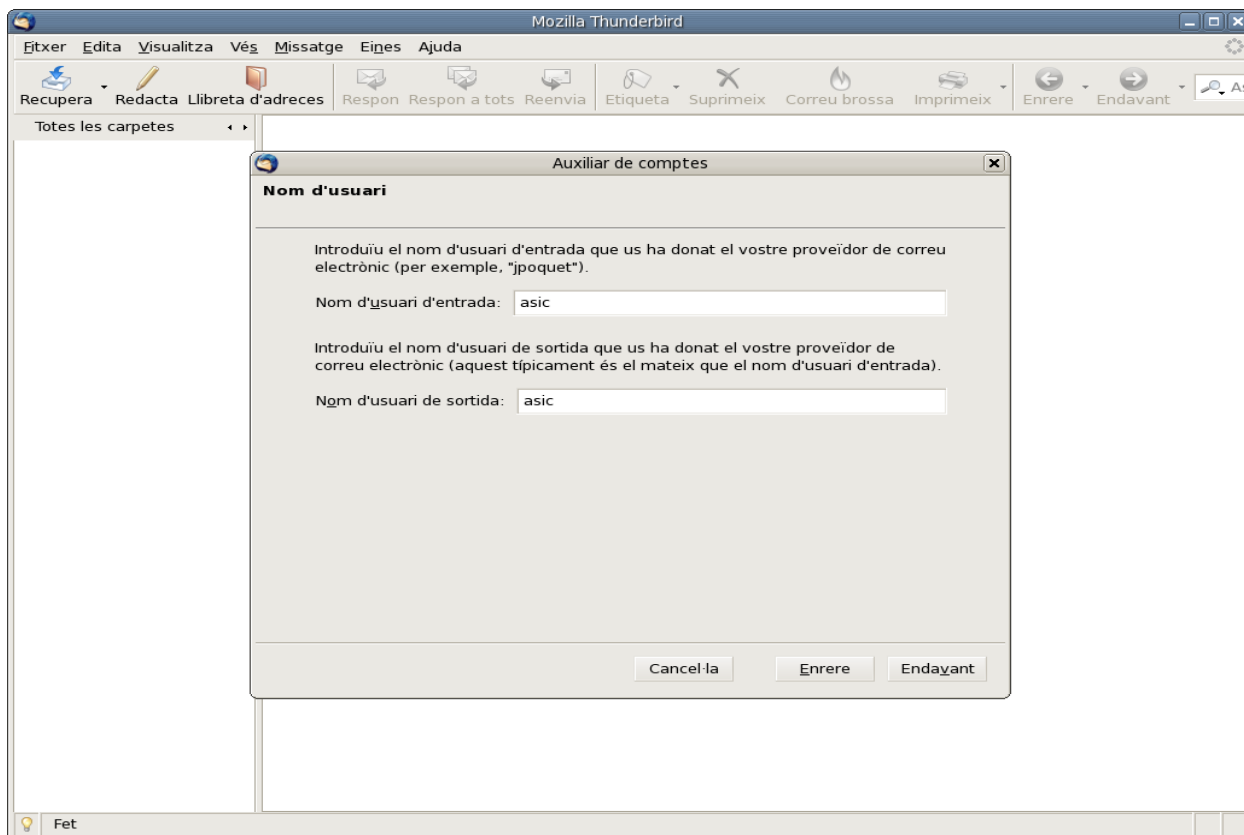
Mozilla Thunderbird

Fitxer Edita Visualitza Vés Missatge Eines Ajuda

Recupera Redacta Llibreta d'adreces Respon Respon a tots Reenvia Etiqueta Suprimeix Correu brossa Imprimeix Enrere Endavant

Totes les carpetes

Auxiliar de comptes

Nom d'usuari

Introduïu el nom d'usuari d'entrada que us ha donat el vostre proveïdor de correu electrònic (per exemple, "jpoquet").

Nom d'usuari d'entrada: asic

Introduïu el nom d'usuari de sortida que us ha donat el vostre proveïdor de correu electrònic (aquest típicament és el mateix que el nom d'usuari d'entrada).

Nom d'usuari de sortida: asic

Cancel·la Enrere Endavant

Fet